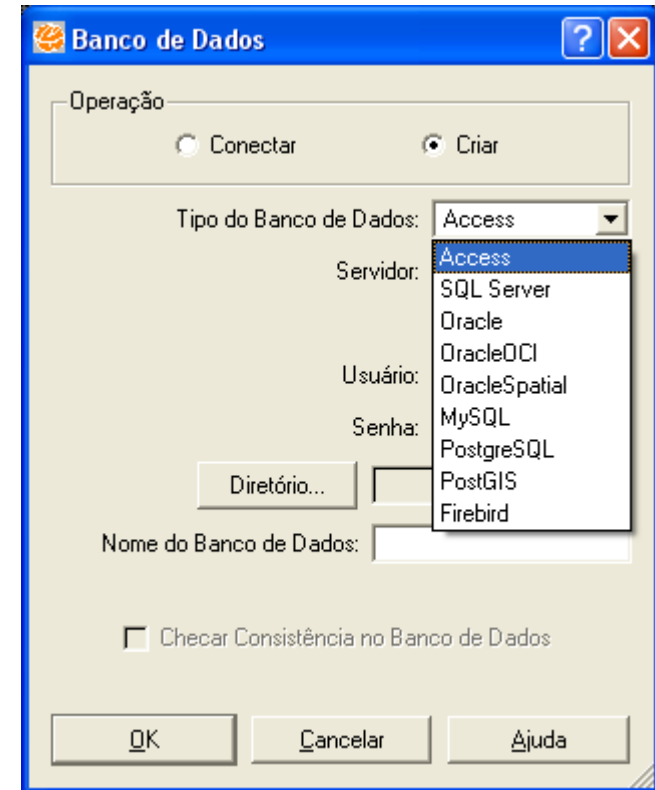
Banco de Dados

Operação

Conectar

Criar

Tipo do Banco de Dados: Access

Access
SQL Server
Oracle
OracleOCI
OracleSpatial
MySQL
PostgreSQL
PostGIS
Firebird

Servidor:

Usuário:

Senha:

Diretório...

Nome do Banco de Dados:

Checar Consistência no Banco de Dados

OK

Cancelar

Ajuda